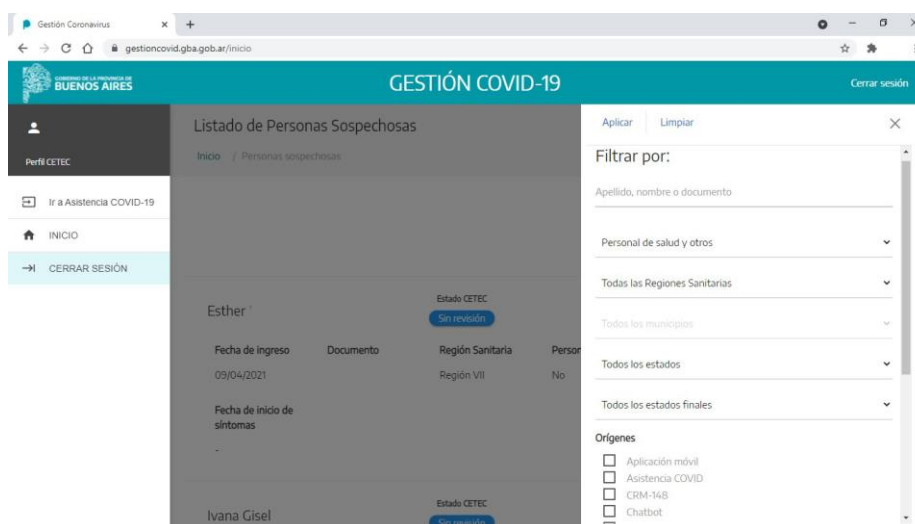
Gestión Coronavirus ×  +

gestioncovid.gba.gob.ar/inicio

GOBIERNO DE LA PROVINCIA DE BUENOS AIRES

GESTIÓN COVID-19

Cerrar sesión

Perfil CETEC

Ir a Asistencia COVID-19

INICIO

CERRAR SESIÓN

Listado de Personas Sospechosas

Inicio / Personas sospechosas

Esther

Estado CETEC
Sin revisión

Fecha de ingreso
09/04/2021

Documento

Región Sanitaria
Región VII

Persor
No

Fecha de inicio de síntomas
-

Ivana Gisel

Estado CETEC
Sin revisión

Aplicar  Limpiar

Filtrar por:

Apellido, nombre o documento

Personal de salud y otros

Todas las Regiones Sanitarias

Todos los municipios

Todos los estados

Todos los estados finales

Orígenes

Aplicación móvil
Asistencia COVID
CRM-148
Chatbot